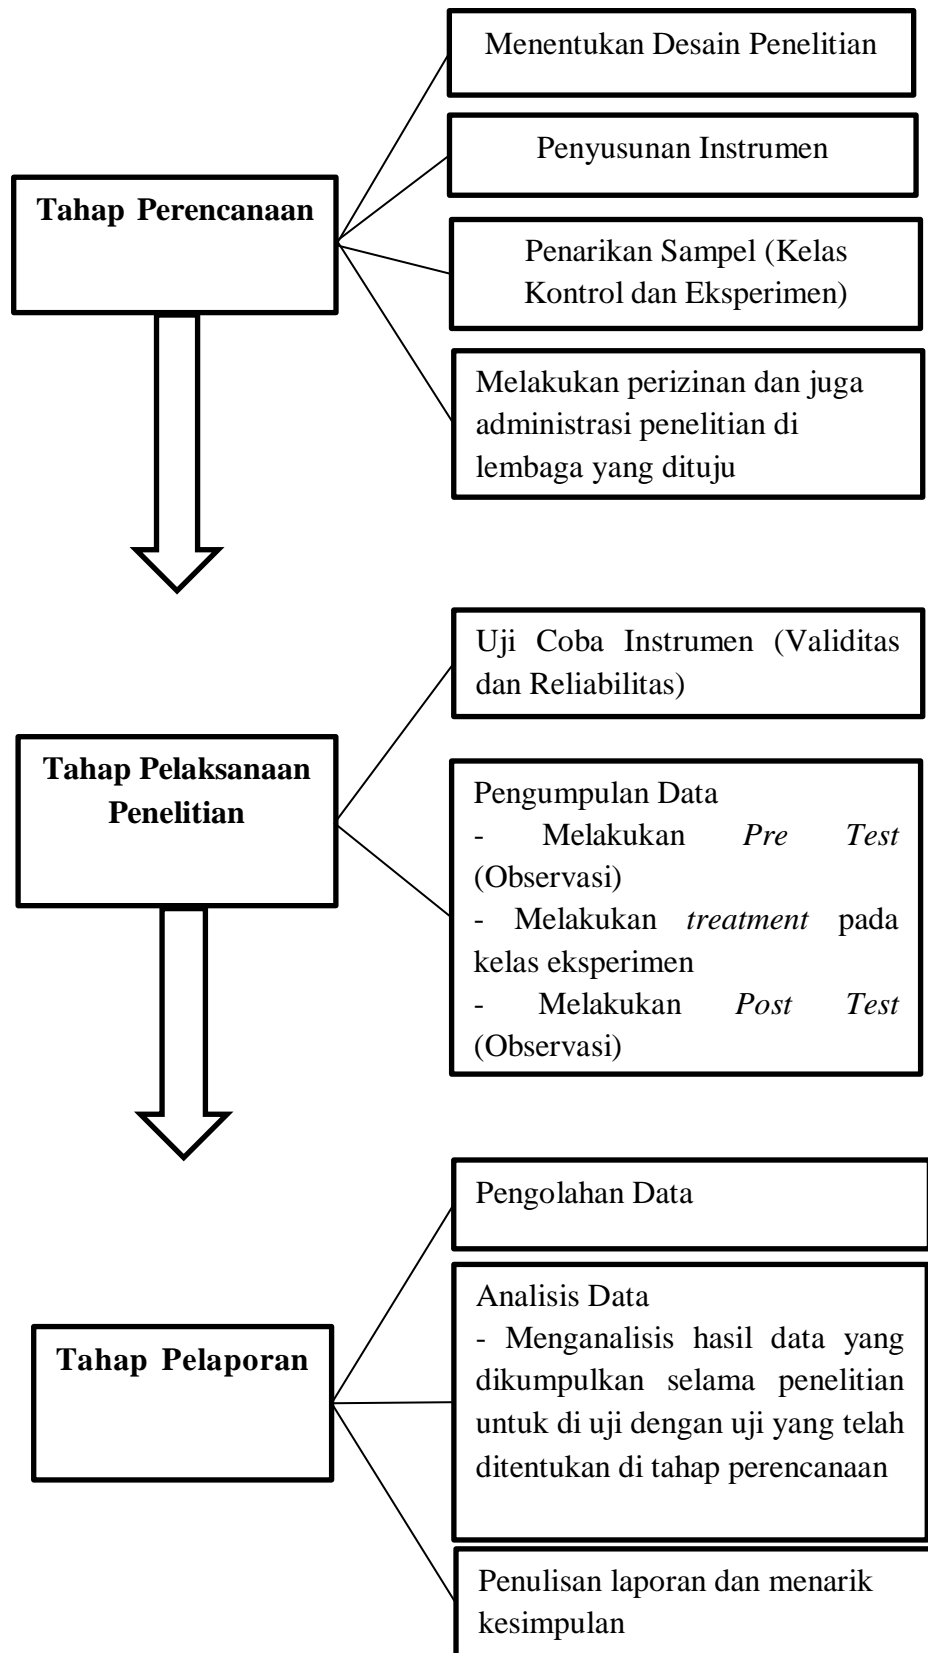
Tahap Perencanaan

Menentukan Desain Penelitian

Penyusunan Instrumen

Penarikan Sampel (Kelas Kontrol dan Eksperimen)

Melakukan perizinan dan juga administrasi penelitian di lembaga yang dituju

Tahap Pelaksanaan Penelitian

Uji Coba Instrumen (Validitas dan Reliabilitas)

Pengumpulan Data
- Melakukan *Pre Test* (Observasi)
- Melakukan *treatment* pada kelas eksperimen
- Melakukan *Post Test* (Observasi)

Tahap Pelaporan

Pengolahan Data

Analisis Data
- Menganalisis hasil data yang dikumpulkan selama penelitian untuk di uji dengan uji yang telah ditentukan di tahap perencanaan

Penulisan laporan dan menarik kesimpulan